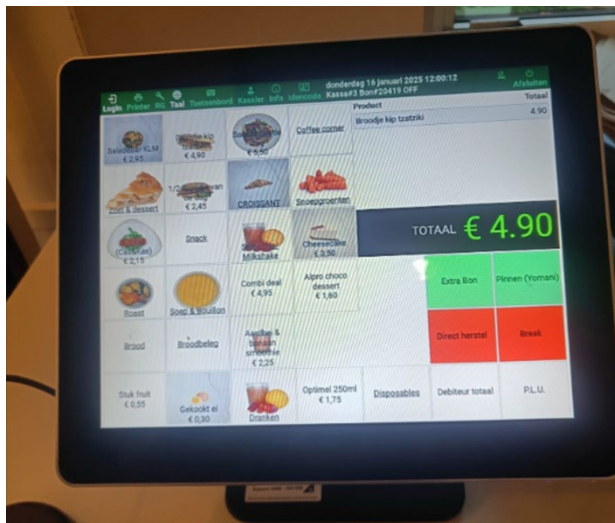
Login Printer RG Taal Toetsenbord Kassier Info Idencode donderdag 16 januari 2025 12:00:12 Kassa#3 Bon#20419 OFF Afsluiten

Product Totaal
Broodje kip tzatziki 4.90

Salade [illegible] KLM € 2,95
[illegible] kip € 4,90
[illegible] € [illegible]
Coffee corner

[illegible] & dessert
1/2 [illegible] € 2,45
CROISSANT
Snoepgroenten

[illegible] € 2,15
Snack
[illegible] Milkshake
Cheesecake € 3,50

TOTAAL € 4.90

Roast
Soep & Bouillon
Combi deal € 4,95
Alpro choco dessert € 1,60
Extra Bon
Pinnen (Yomani)

Brood
Broodbeleg
Aardbei & banaan smoothie € 2,25
Direct herstel
Break

Stuk fruit € 0,55
Gekookt ei € 0,90
Dranken
Optimel 250ml € 1,75
Disposables
Debiteur totaal
P.L.U.